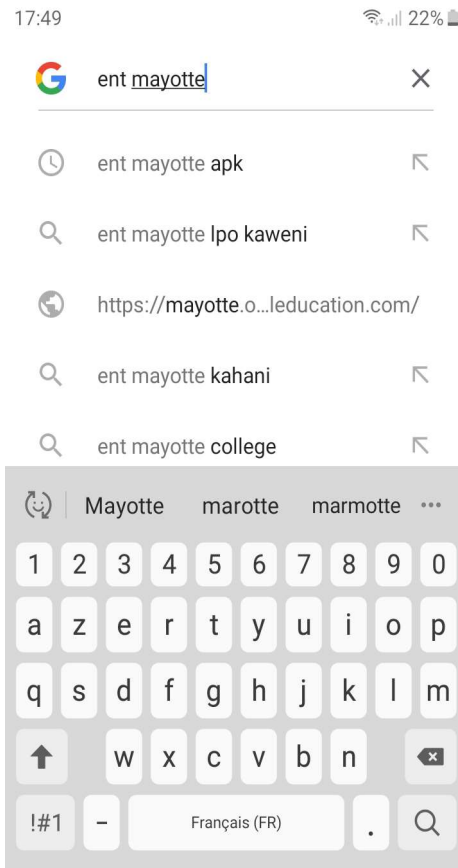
17:49

22%

G ent mayotte

ent mayotte apk

ent mayotte lpo kaweni

https://mayotte.o...leducation.com/

ent mayotte kahani

ent mayotte college

Mayotte marotte marmotte ···

1 2 3 4 5 6 7 8 9 0

a z e r t y u i o p

q s d f g h j k l m

w x c v b n

!#1 - Français (FR) .